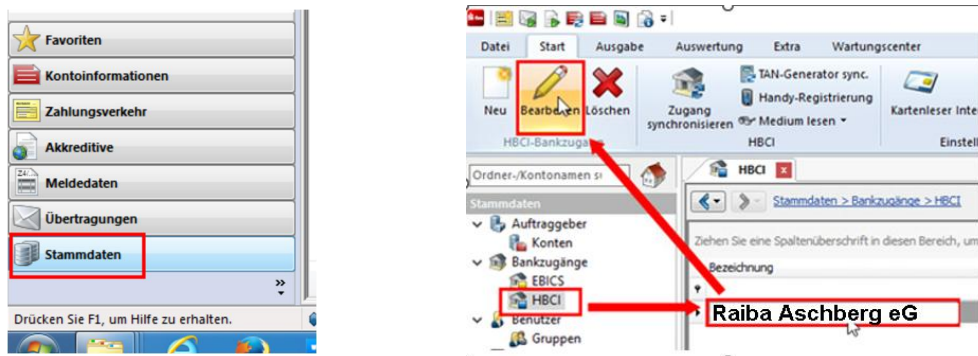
Favoriten
Kontoinformationen
Zahlungsverkehr
Akkreditive
Meldedaten
Übertragungen
Stammdaten
»
Drücken Sie F1, um Hilfe zu erhalten.

Datei Start Ausgabe Auswertung Extra Wartungscenter
Neu Bearbeiten Löschen
HBCI-Bankzugang
Zugang synchronisieren
TAN-Generator sync.
Handy-Registrierung
Medium lesen
HBCI
Kartenleser Inte
Einstell
Ordner-/Kontonamen s
Stammdaten
Auftraggeber
Konten
Bankzugänge
EBICS
HBCI
Benutzer
Gruppen
HBCI
Stammdaten > Bankzugänge > HBCI
Ziehen Sie eine Spaltenüberschrift in diesen Bereich, um
Bezeichnung
Raiba Aschberg eG